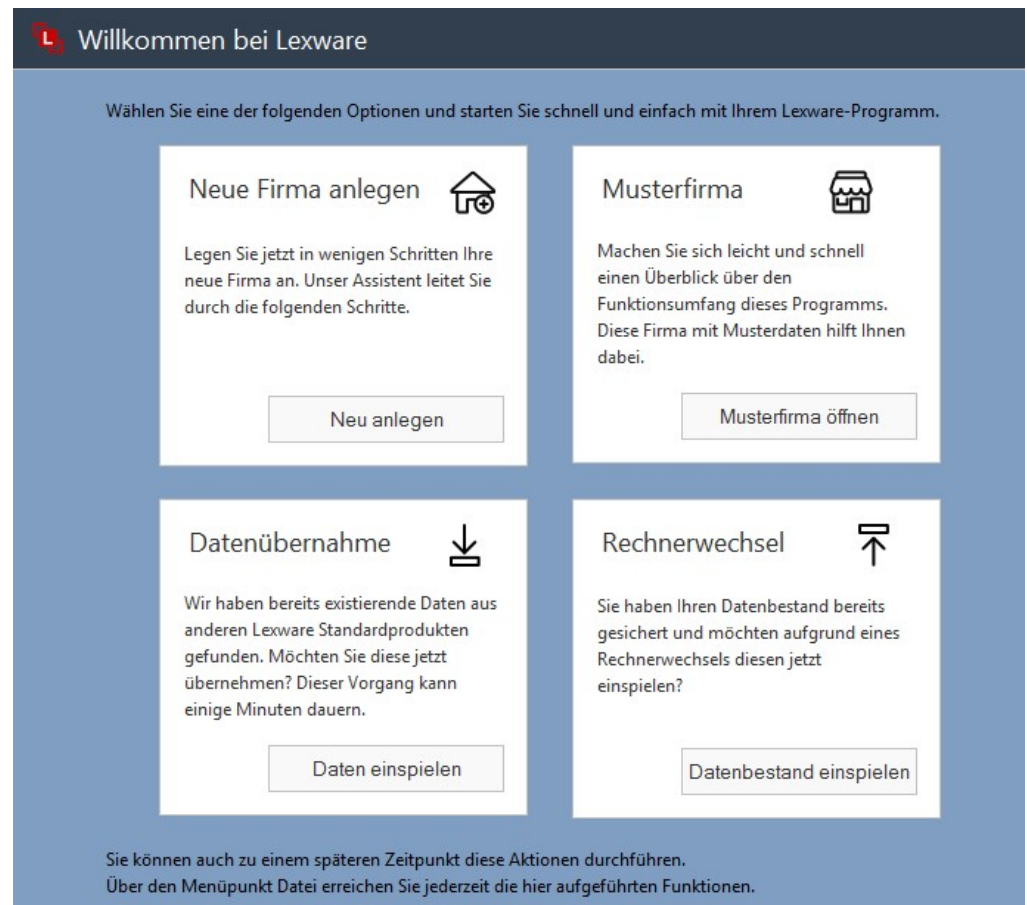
Willkommen bei Lexware

Wählen Sie eine der folgenden Optionen und starten Sie schnell und einfach mit Ihrem Lexware-Programm.

Neue Firma anlegen

Legen Sie jetzt in wenigen Schritten Ihre neue Firma an. Unser Assistent leitet Sie durch die folgenden Schritte.

Neu anlegen

Musterfirma

Machen Sie sich leicht und schnell einen Überblick über den Funktionsumfang dieses Programms. Diese Firma mit Musterdaten hilft Ihnen dabei.

Musterfirma öffnen

Datenübernahme

Wir haben bereits existierende Daten aus anderen Lexware Standardprodukten gefunden. Möchten Sie diese jetzt übernehmen? Dieser Vorgang kann einige Minuten dauern.

Daten einspielen

Rechnerwechsel

Sie haben Ihren Datenbestand bereits gesichert und möchten aufgrund eines Rechnerwechsels diesen jetzt einspielen?

Datenbestand einspielen

Sie können auch zu einem späteren Zeitpunkt diese Aktionen durchführen.
Über den Menüpunkt Datei erreichen Sie jederzeit die hier aufgeführten Funktionen.